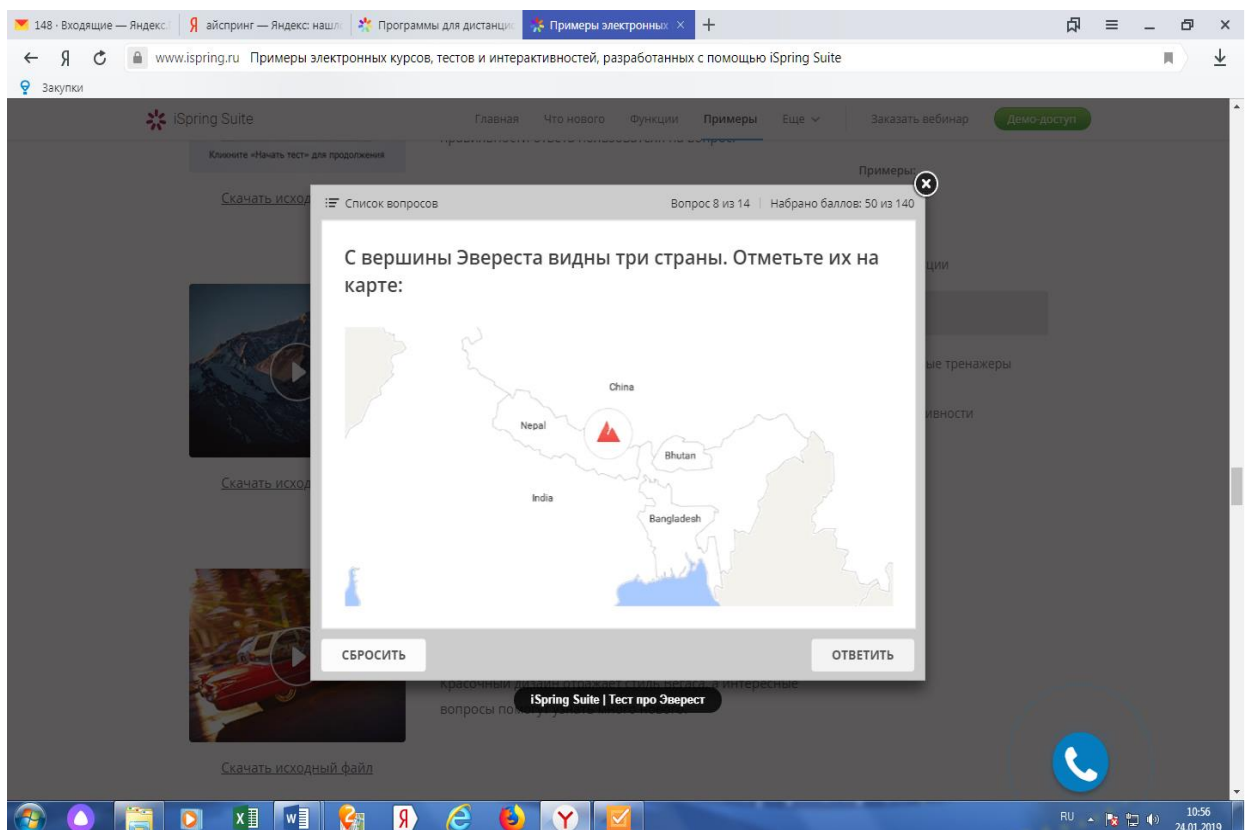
148 · Входящие — Яндекс | айспринг — Яндекс: нашл | Программы для дистанци | Примеры электронных ×

www.ispring.ru Примеры электронных курсов, тестов и интерактивностей, разработанных с помощью iSpring Suite

Закупки

iSpring Suite Главная Что нового Функции Примеры Еще Заказать вебинар Демо-доступ

Кликните «Начать тест» для продолжения

Скачать исход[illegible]

Примеры

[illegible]ции

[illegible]ые тренажеры

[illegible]ивности

Скачать исход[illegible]

Список вопросов Вопрос 8 из 14 Набрано баллов: 50 из 140

С вершины Эвереста видны три страны. Отметьте их на карте:

China

Nepal

Bhutan

India

Bangladesh

СБРОСИТЬ

ОТВЕТИТЬ

Красочный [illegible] интересные вопросы по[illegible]

iSpring Suite | Тест про Эверест

Скачать исходный файл

RU 10:56 24.01.2019